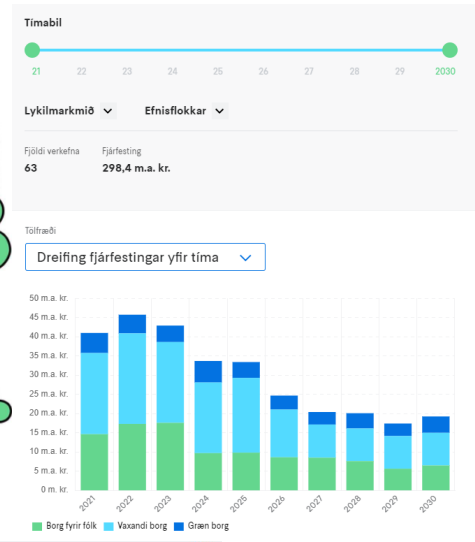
Tímabil

21 22 23 24 25 26 27 28 29 2030

Lykilmarkmið Efnisflokkar

Fjöldi verkefna
63

Fjárfesting
298,4 m.a. kr.

Tölfræði

Dreifing fjárfestingar yfir tíma

50 m.a. kr.
45 m.a. kr.
40 m.a. kr.
35 m.a. kr.
30 m.a. kr.
25 m.a. kr.
20 m.a. kr.
15 m.a. kr.
10 m.a. kr.
5 m.a. kr.
0 m. kr.

2021 2022 2023 2024 2025 2026 2027 2028 2029 2030

Borg fyrir fólk Vaxandi borg Græn borg